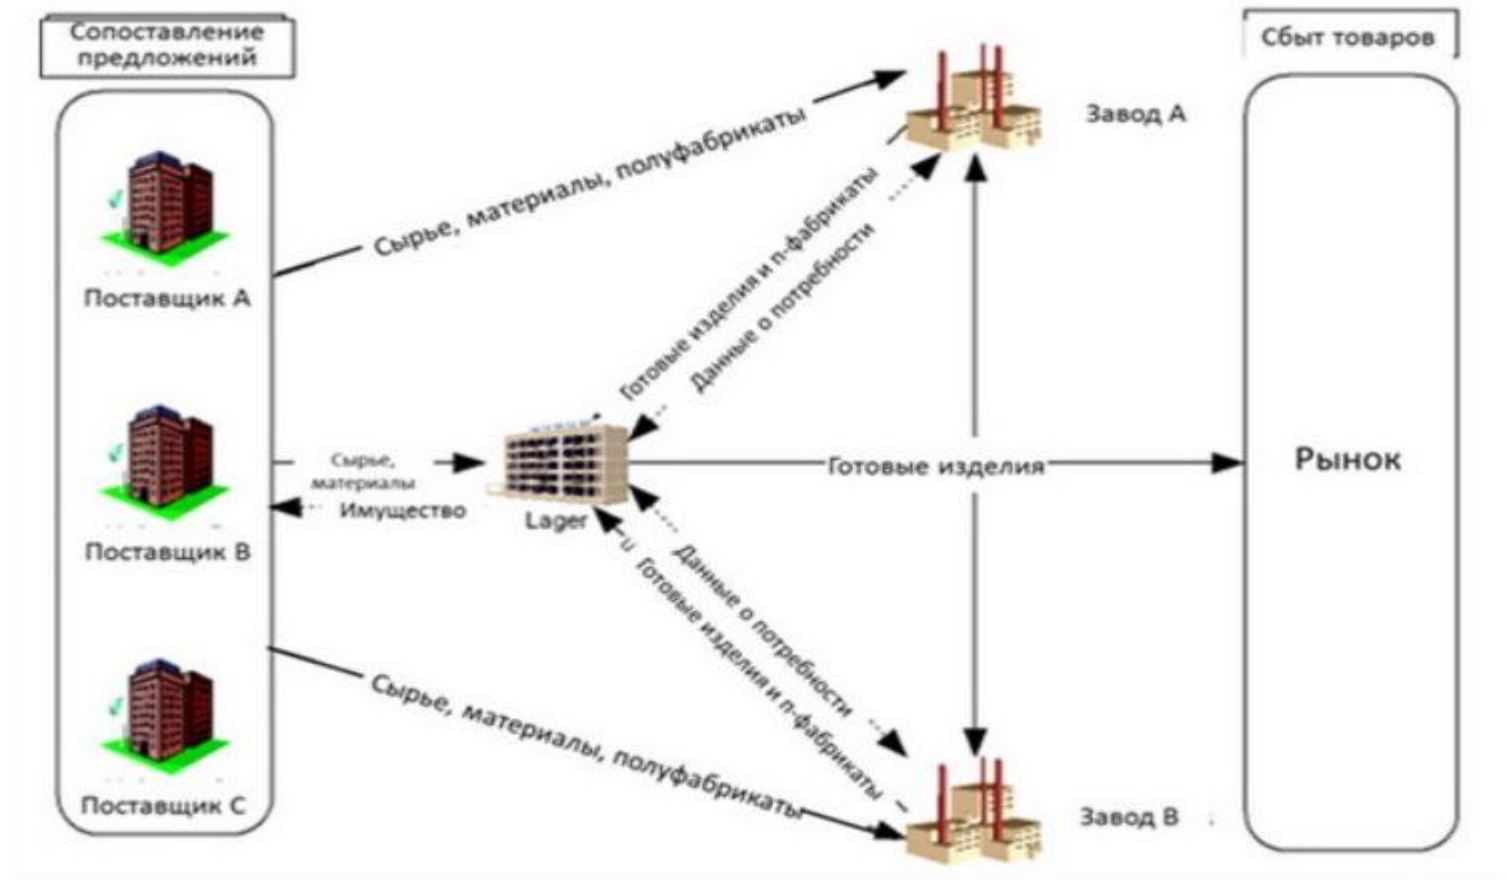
Сопоставление предложений

Сбыт товаров

Поставщик A

Поставщик B

Поставщик C

Сырье, материалы, полуфабрикаты

Завод A

Готовые изделия и п-фабрикаты

Данные о потребности

Сырье, материалы

Имущество

Lager

Готовые изделия

Рынок

Данные о потребности

Готовые изделия и п-фабрикаты

Сырье, материалы, полуфабрикаты

Завод B